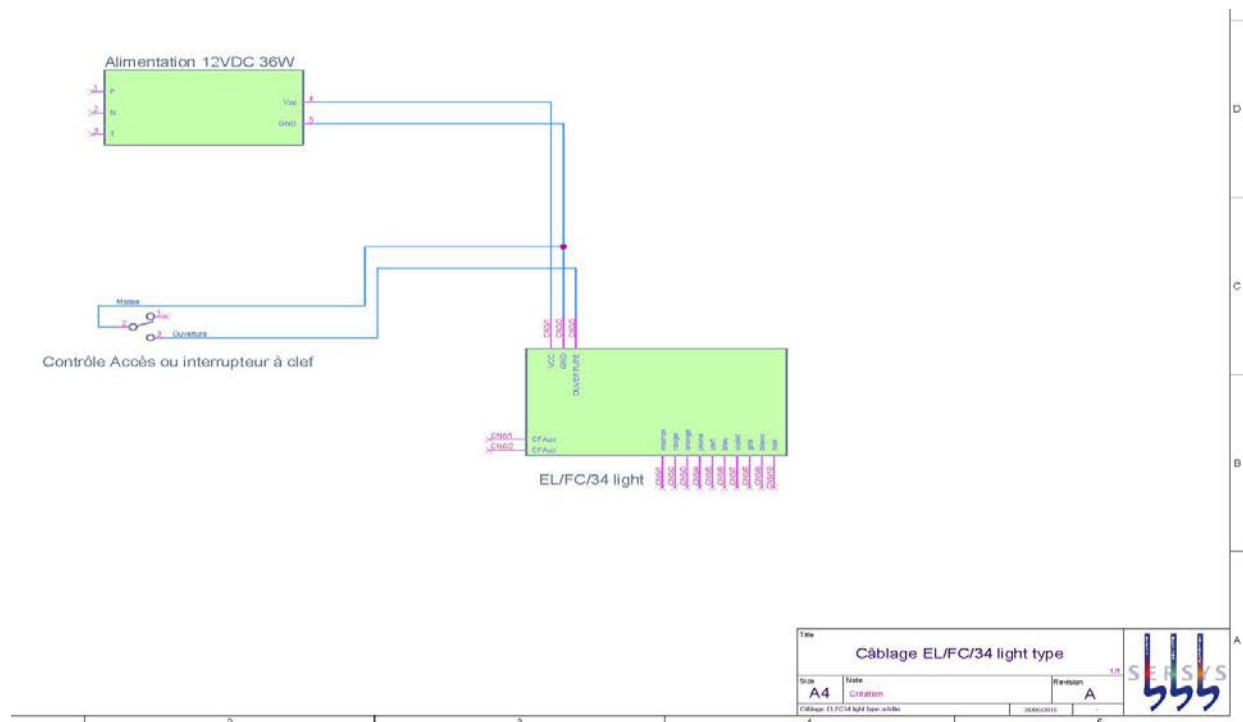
Alimentation 12VDC 36W

P
N
T
Vcc
GND
4
5

Masse
Ouverture

Contrôle Accès ou interrupteur à clef

VCC
GND
OUVERTURE

CFAux
CFAux
CN6/1
CN6/2

marron
rouge
orange
jaune
vert
bleu
violet
gris
blanc
noir

EL/FC/34 light

D
C
B
A

Title
Câblage EL/FC/34 light type
1/1
Size
A4
Note
Création
Revision
A
SERSYS